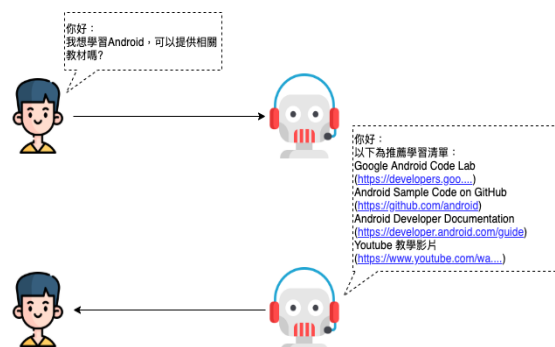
你好：
我想學習Android，可以提供相關教材嗎?

你好：
以下為推薦學習清單：
Google Android Code Lab
(https://developers.goo....)
Android Sample Code on GitHub
(https://github.com/android)
Android Developer Documentation
(https://developer.android.com/guide)
Youtube 教學影片
(https://www.youtube.com/wa....)